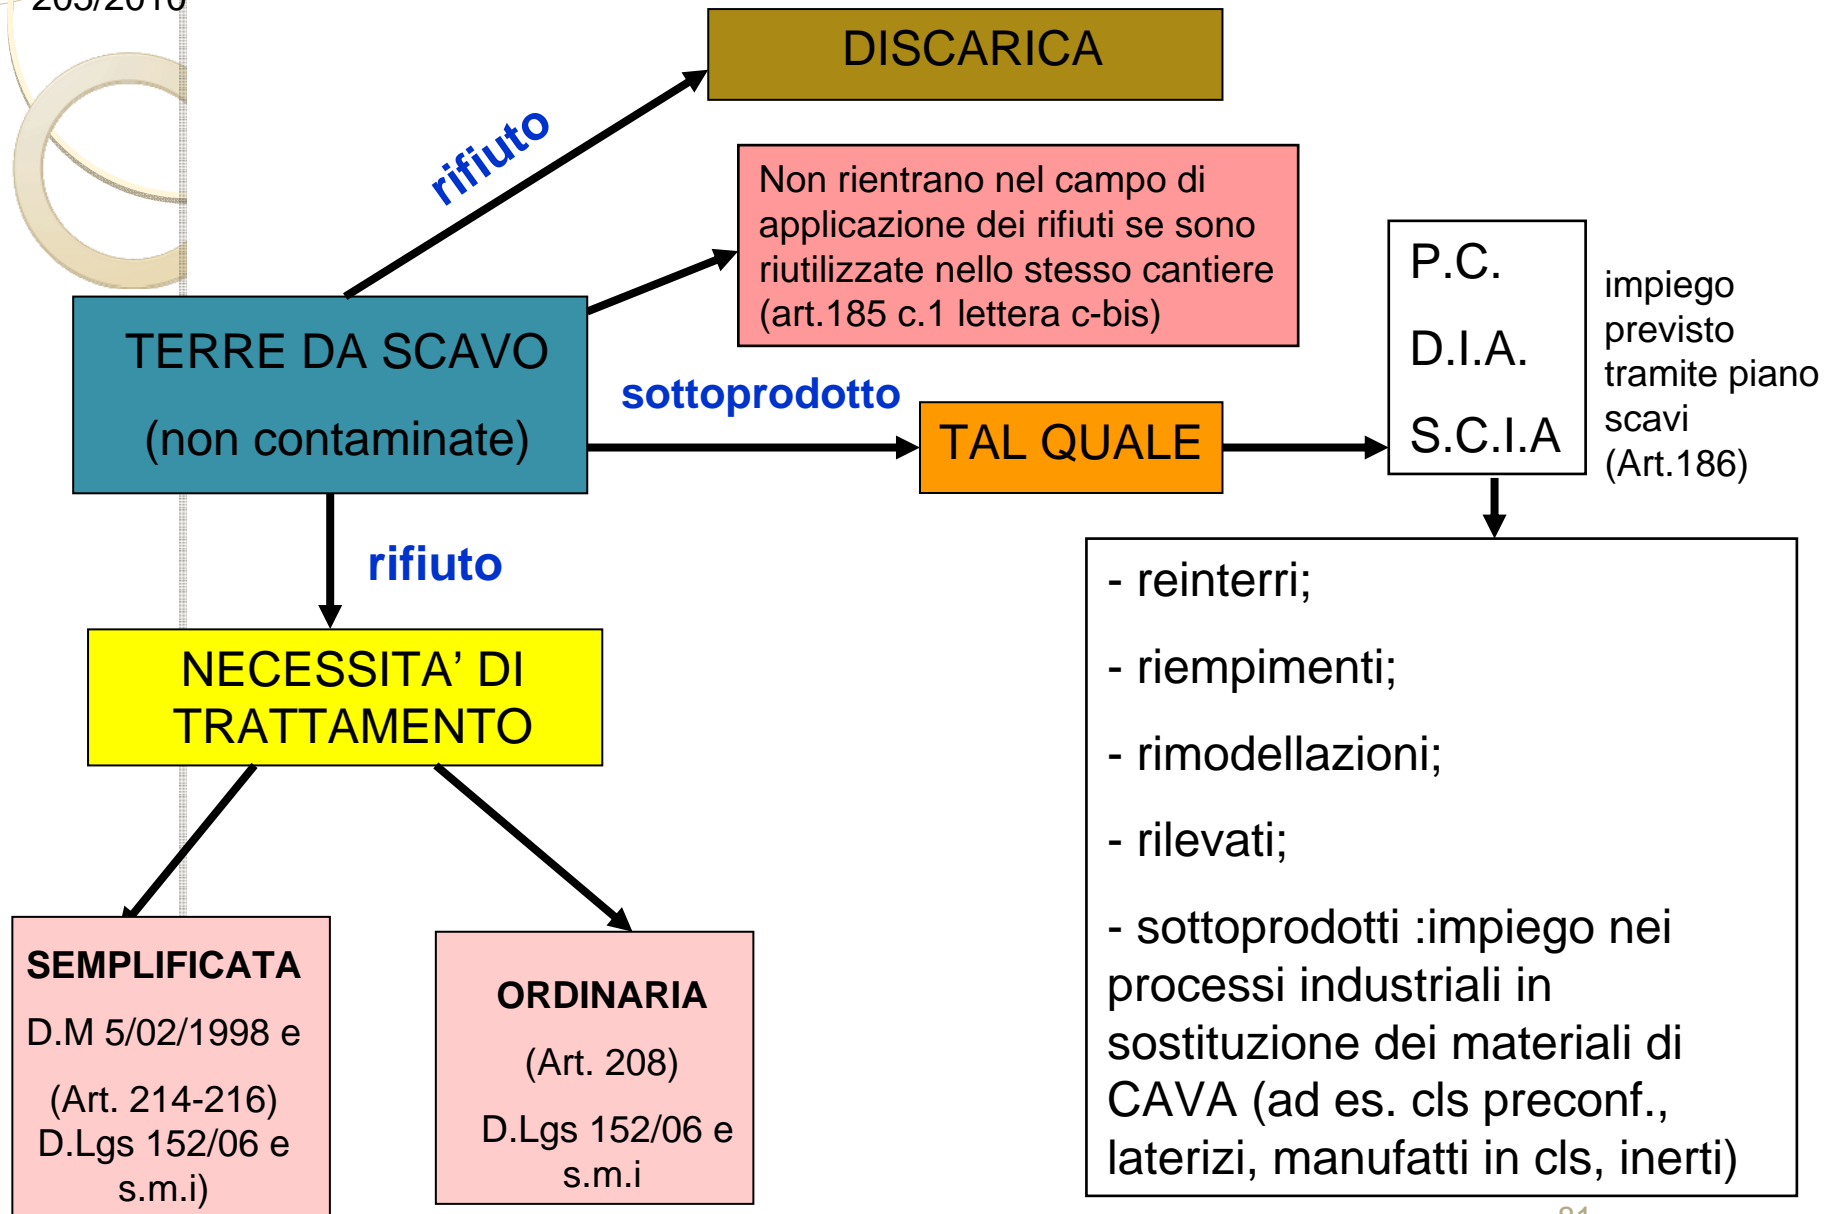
205/2010

DISCARICA

rifiuto

Non rientrano nel campo di applicazione dei rifiuti se sono riutilizzate nello stesso cantiere (art.185 c.1 lettera c-bis)

TERRE DA SCAVO

(non contaminate)

sottoprodotto

TAL QUALE

P.C.

D.I.A.

S.C.I.A

impiego previsto tramite piano scavi (Art.186)

rifiuto

NECESSITA' DI TRATTAMENTO

- reinterri;

- riempimenti;

- rimodellazioni;

- rilevati;

- sottoprodotti :impiego nei processi industriali in sostituzione dei materiali di CAVA (ad es. cls preconf., laterizi, manufatti in cls, inerti)

SEMPLIFICATA

D.M 5/02/1998 e

(Art. 214-216) D.Lgs 152/06 e s.m.i)

ORDINARIA

(Art. 208)

D.Lgs 152/06 e s.m.i

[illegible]